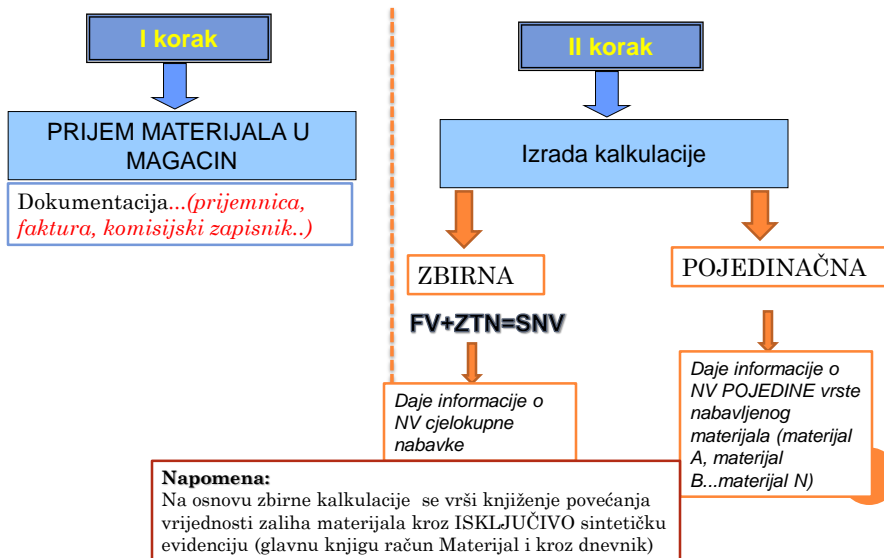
I korak

PRIJEM MATERIJALA U MAGACIN

Dokumentacija...(prijemnica, faktura, komisijski zapisnik..)

II korak

Izrada kalkulacije

ZBIRNA

FV+ZTN=SNV

Daje informacije o NV cjelokupne nabavke

POJEDINAČNA

Daje informacije o NV POJEDINE vrste nabavljenog materijala (materijal A, materijal B...materijal N)

Napomena:
Na osnovu zbirne kalkulacije se vrši knjiženje povećanja vrijednosti zaliha materijala kroz ISKLJUČIVO sintetičku evidenciju (glavnu knjigu račun Materijal i kroz dnevnik)